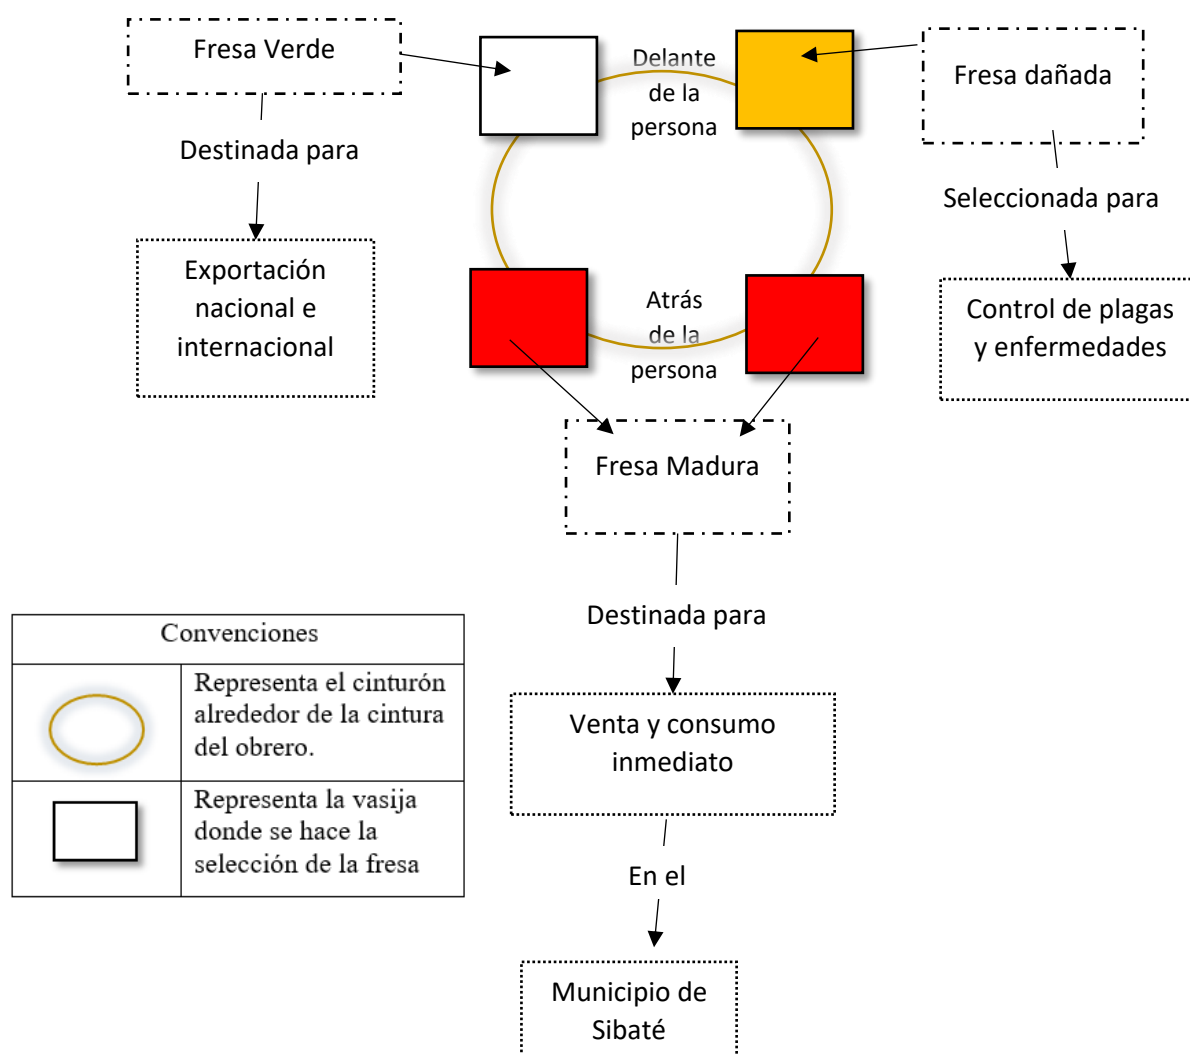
Fresa Verde

Delante de la persona

Fresa dañada

Destinada para

Seleccionada para

Exportación nacional e internacional

Control de plagas y enfermedades

Atrás de la persona

Fresa Madura

Destinada para

Venta y consumo inmediato

En el

Municipio de Sibaté

| Convenciones | |
|---|---|
| | Representa el cinturón alrededor de la cintura del obrero. |
| | Representa la vasija donde se hace la selección de la fresa |